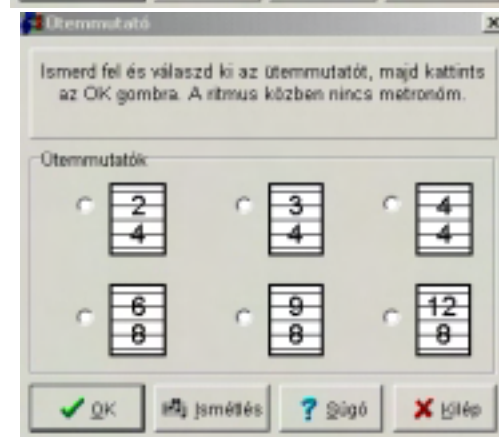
Ütemmutató

Ismerd fel és válaszd ki az ütemmutatót, majd kattints az OK gombra. A ritmus közben nincs metronóm.

Ütemmutatók

$\frac{2}{4}$ $\frac{3}{4}$ $\frac{4}{4}$

$\frac{6}{8}$ $\frac{9}{8}$ $\frac{12}{8}$

OK Ismétlés ? Súgó Kilép